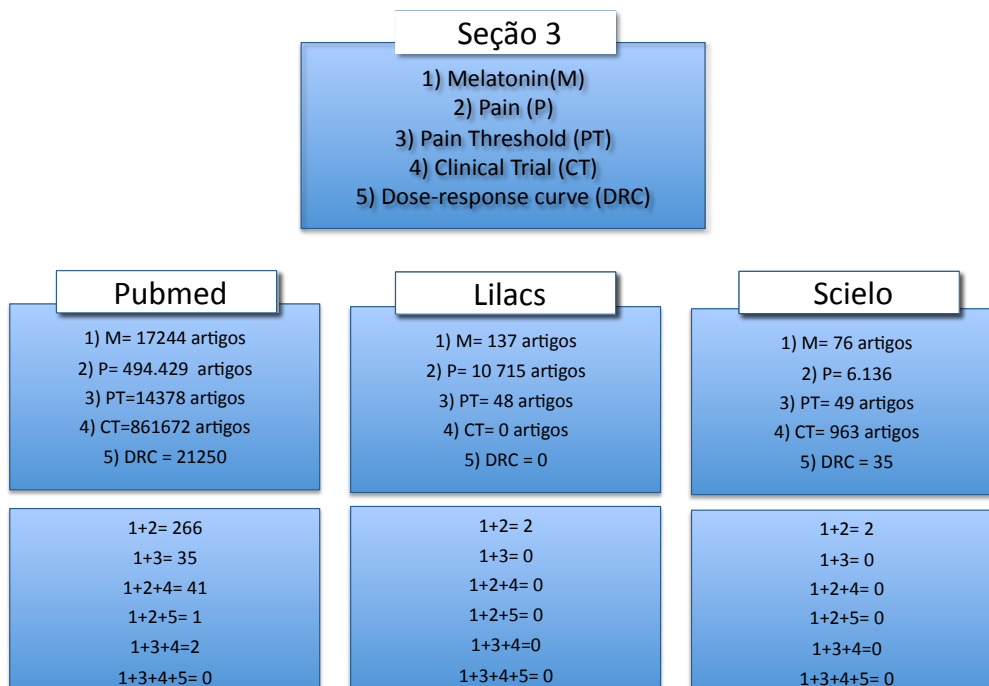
Seção 3

1) Melatonin(M)
2) Pain (P)
3) Pain Threshold (PT)
4) Clinical Trial (CT)
5) Dose-response curve (DRC)

Pubmed

1) M= 17244 artigos
2) P= 494.429 artigos
3) PT=14378 artigos
4) CT=861672 artigos
5) DRC = 21250

1+2= 266
1+3= 35
1+2+4= 41
1+2+5= 1
1+3+4=2
1+3+4+5= 0

Lilacs

1) M= 137 artigos
2) P= 10 715 artigos
3) PT= 48 artigos
4) CT= 0 artigos
5) DRC = 0

1+2= 2
1+3= 0
1+2+4= 0
1+2+5= 0
1+3+4=0
1+3+4+5= 0

Scielo

1) M= 76 artigos
2) P= 6.136
3) PT= 49 artigos
4) CT= 963 artigos
5) DRC = 35

1+2= 2
1+3= 0
1+2+4= 0
1+2+5= 0
1+3+4=0
1+3+4+5= 0